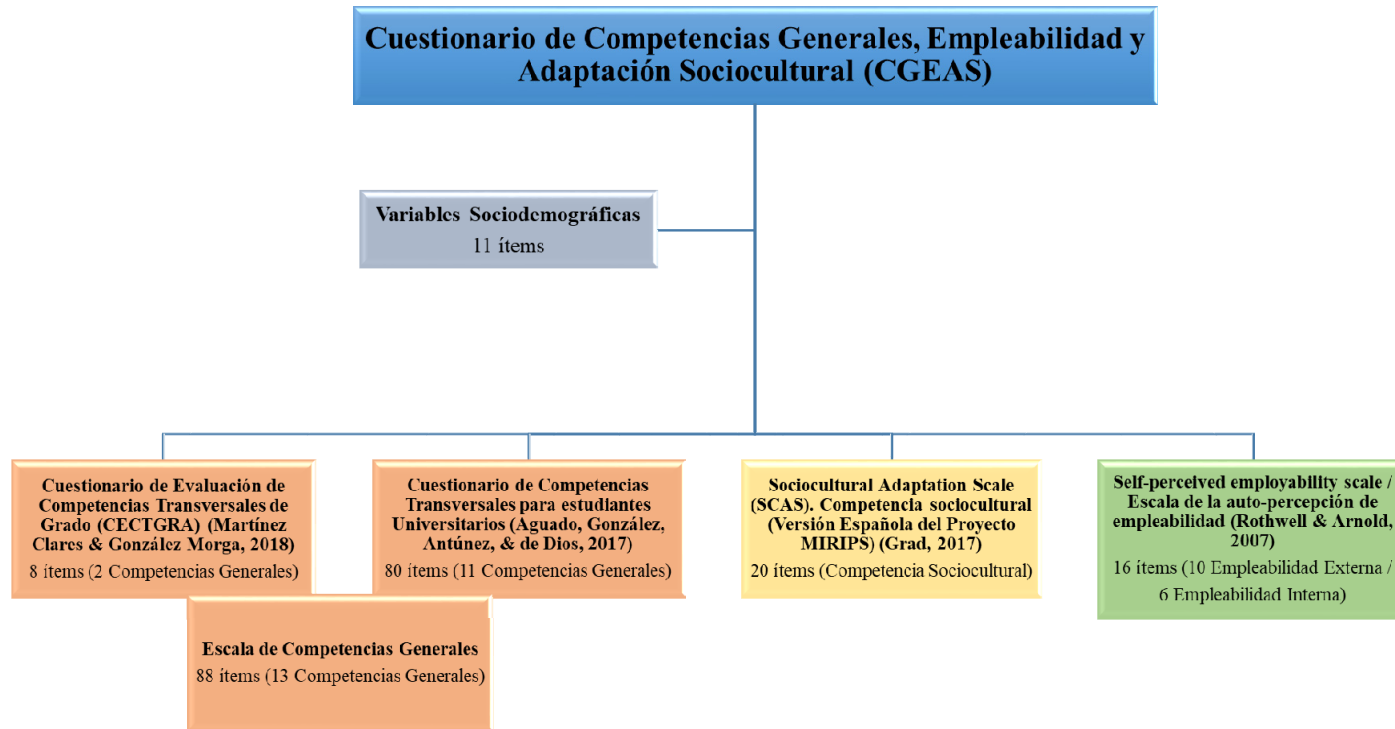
Cuestionario de Competencias Generales, Empleabilidad y Adaptación Sociocultural (CGEAS)

Variables Sociodemográficas
11 ítems

Cuestionario de Evaluación de Competencias Transversales de Grado (CECTGRA) (Martínez Clares & González Morga, 2018)
8 ítems (2 Competencias Generales)

Cuestionario de Competencias Transversales para estudiantes Universitarios (Aguado, González, Antúnez, & de Dios, 2017)
80 ítems (11 Competencias Generales)

Sociocultural Adaptation Scale (SCAS). Competencia sociocultural (Versión Española del Proyecto MIRIPS) (Grad, 2017)
20 ítems (Competencia Sociocultural)

Self-perceived employability scale / Escala de la auto-percepción de empleabilidad (Rothwell & Arnold, 2007)
16 ítems (10 Empleabilidad Externa / 6 Empleabilidad Interna)

Escala de Competencias Generales
88 ítems (13 Competencias Generales)